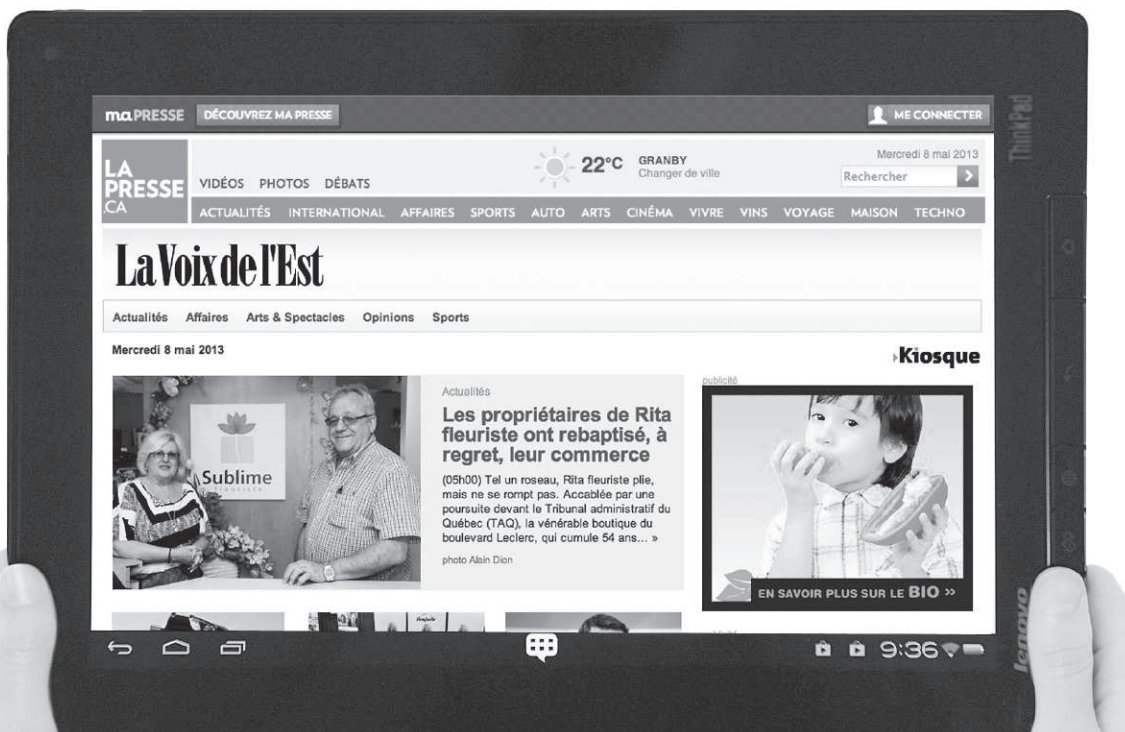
ma PRESSE DÉCOUVREZ MA PRESSE

ME CONNECTER

LA PRESSE .CA

VIDÉOS PHOTOS DÉBATS

22°C GRANBY
Changer de ville

Mercredi 8 mai 2013

Rechercher

ACTUALITÉS INTERNATIONAL AFFAIRES SPORTS AUTO ARTS CINÉMA VIVRE VINS VOYAGE MAISON TECHNO

La Voix de l'Est

Actualités Affaires Arts & Spectacles Opinions Sports

Mercredi 8 mai 2013

Kiosque

Sublime

Actualités

Les propriétaires de Rita fleuriste ont rebaptisé, à regret, leur commerce

(05h00) Tel un roseau, Rita fleuriste plie, mais ne se rompt pas. Accablée par une poursuite devant le Tribunal administratif du Québec (TAQ), la vénérable boutique du boulevard Leclerc, qui cumule 54 ans... »

photo Alain Dion

publicité

EN SAVOIR PLUS SUR LE BIO »

9:36

ThinkPad

lenovo